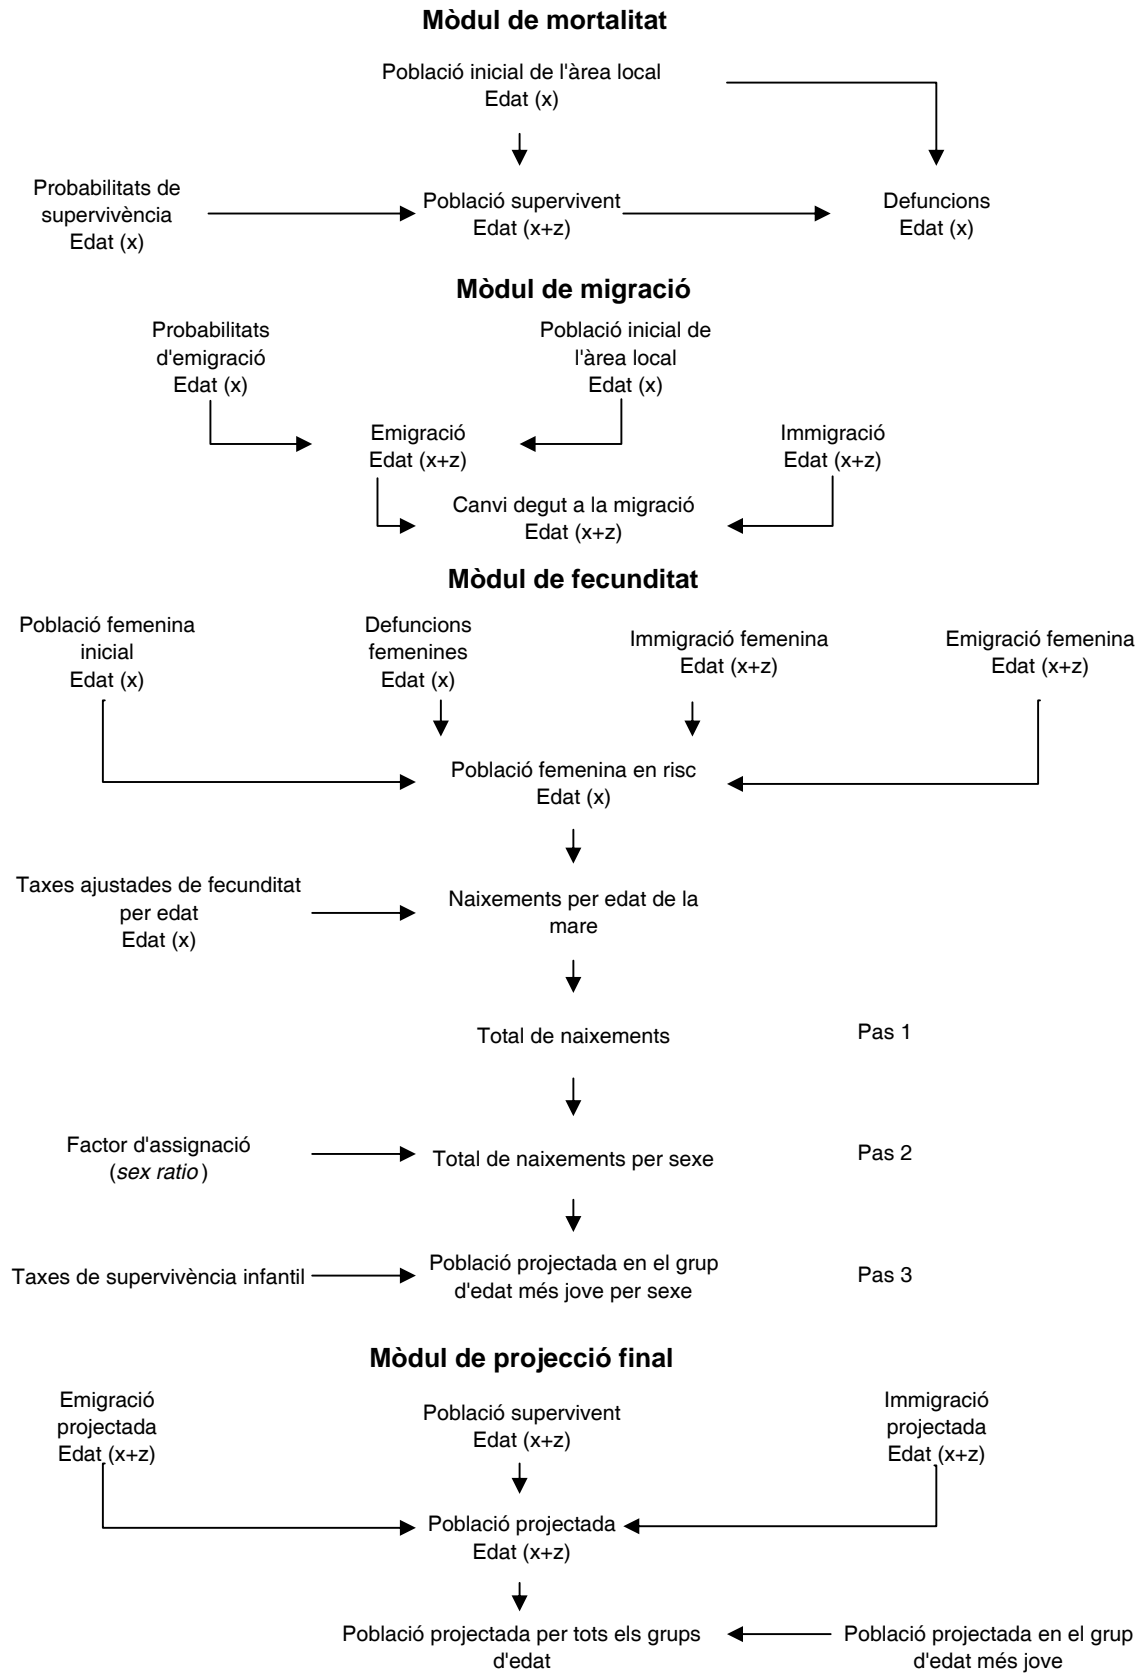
**Mòdul de mortalitat**

Població inicial de l'àrea local
Edat (x)

Probabilitats de supervivència
Edat (x)

Població supervivent
Edat (x+z)

Defuncions
Edat (x)

**Mòdul de migració**

Probabilitats d'emigració
Edat (x)

Població inicial de l'àrea local
Edat (x)

Emigració
Edat (x+z)

Immigració
Edat (x+z)

Canvi degut a la migració
Edat (x+z)

**Mòdul de fecunditat**

Població femenina inicial
Edat (x)

Defuncions femenines
Edat (x)

Immigració femenina
Edat (x+z)

Emigració femenina
Edat (x+z)

Població femenina en risc
Edat (x)

Taxes ajustades de fecunditat per edat
Edat (x)

Naixements per edat de la mare

Total de naixements

Pas 1

Factor d'assignació (*sex ratio*)

Total de naixements per sexe

Pas 2

Taxes de supervivència infantil

Població projectada en el grup d'edat més jove per sexe

Pas 3

**Mòdul de projecció final**

Emigració projectada
Edat (x+z)

Població supervivent
Edat (x+z)

Immigració projectada
Edat (x+z)

Població projectada
Edat (x+z)

Població projectada per tots els grups d'edat

Població projectada en el grup d'edat més jove